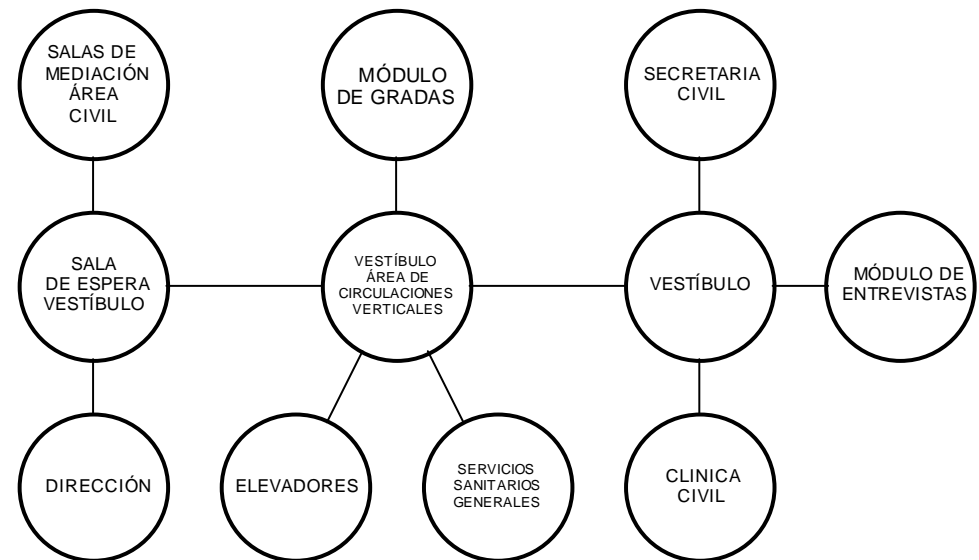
SALAS DE MEDIACIÓN ÁREA CIVIL

MÓDULO DE GRADAS

SECRETARIA CIVIL

SALA DE ESPERA VESTÍBULO

VESTÍBULO ÁREA DE CIRCULACIONES VERTICALES

VESTÍBULO

MÓDULO DE ENTREVISTAS

DIRECCIÓN

ELEVADORES

SERVICIOS SANITARIOS GENERALES

CLINICA CIVIL